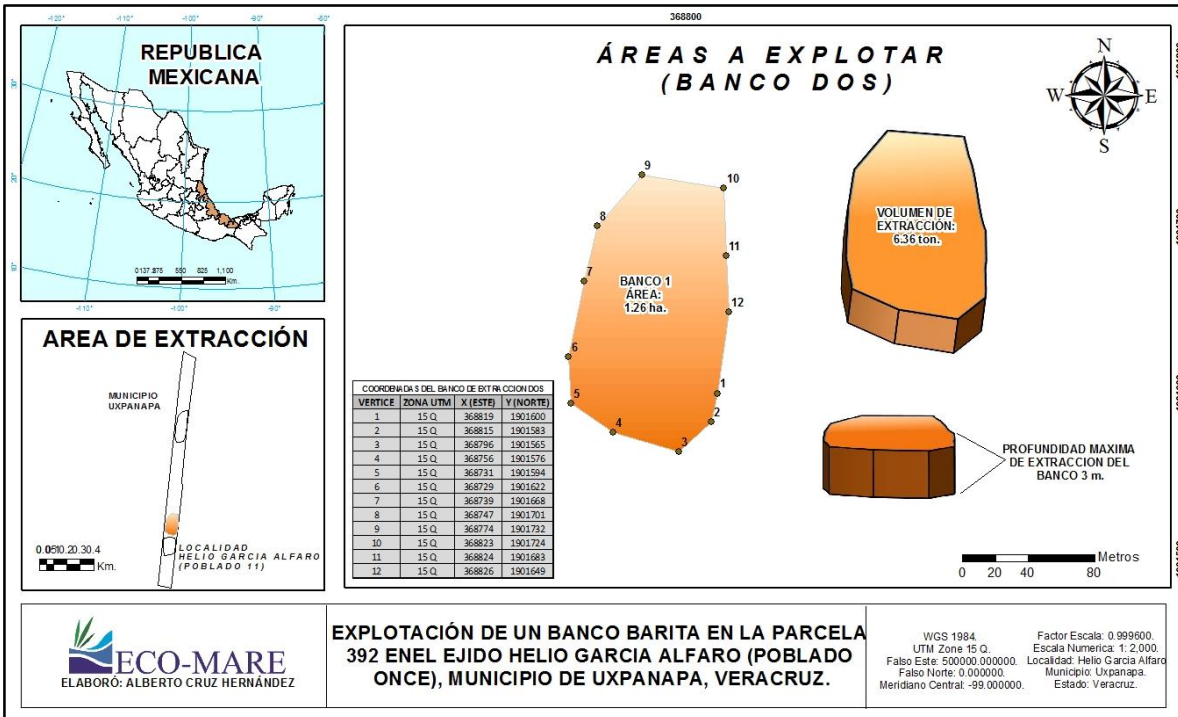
-120° -110° -100° -90° -80°

REPUBLICA MEXICANA

0137.875 550 825 1,100 Km.

-110° -100° -90°

368800

ÁREAS A EXPLOTAR (BANCO DOS)

N W E S

9
10
8
11
7
BANCO 1
ÁREA:
1.26 ha.
12
6
5
1
2
4
3

VOLUMEN DE EXTRACCIÓN: 6.36 ton.

PROFUNDIDAD MAXIMA DE EXTRACCION DEL BANCO 3 m.

AREA DE EXTRACCIÓN

MUNICIPIO UXPANAPA

LOCALIDAD HELIO GARCIA ALFARO (POBLADO 11)

0.0510.20.30.4 Km.

COORDENADAS DEL BANCO DE EXTRACCION DOS

| VERTICE | ZONA UTM | X (ESTE) | Y (NORTE) |
|---|---|---|---|
| 1 | 15 Q | 368819 | 1901600 |
| 2 | 15 Q | 368815 | 1901583 |
| 3 | 15 Q | 368796 | 1901565 |
| 4 | 15 Q | 368756 | 1901576 |
| 5 | 15 Q | 368731 | 1901594 |
| 6 | 15 Q | 368729 | 1901622 |
| 7 | 15 Q | 368739 | 1901668 |
| 8 | 15 Q | 368747 | 1901701 |
| 9 | 15 Q | 368774 | 1901732 |
| 10 | 15 Q | 368823 | 1901724 |
| 11 | 15 Q | 368824 | 1901683 |
| 12 | 15 Q | 368826 | 1901649 |

Metros
0 20 40 80

ECO-MARE
ELABORÓ: ALBERTO CRUZ HERNÁNDEZ

EXPLOTACIÓN DE UN BANCO BARITA EN LA PARCELA 392 ENEL EJIDO HELIO GARCIA ALFARO (POBLADO ONCE), MUNICIPIO DE UXPANAPA, VERACRUZ.

WGS 1984.
UTM Zone 15 Q.
Falso Este: 500000.000000.
Falso Norte: 0.000000.
Meridiano Central: -99.000000.

Factor Escala: 0.999600.
Escala Numerica: 1: 2,000.
Localidad: Helio Garcia Alfaro
Municipio: Uxpanapa.
Estado: Veracruz.